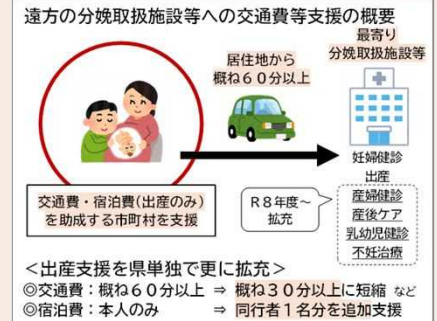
遠方の分娩取扱施設等への交通費等支援の概要

居住地から概ね６０分以上

最寄り分娩取扱施設等

妊婦健診
出産

産婦健診
産後ケア
乳幼児健診
不妊治療

R８年度～拡充

交通費・宿泊費(出産のみ)を助成する市町村を支援

＜出産支援を県単独で更に拡充＞
◎交通費：概ね６０分以上 ⇒ 概ね３０分以上に短縮 など
◎宿泊費：本人のみ ⇒ 同行者１名分を追加支援